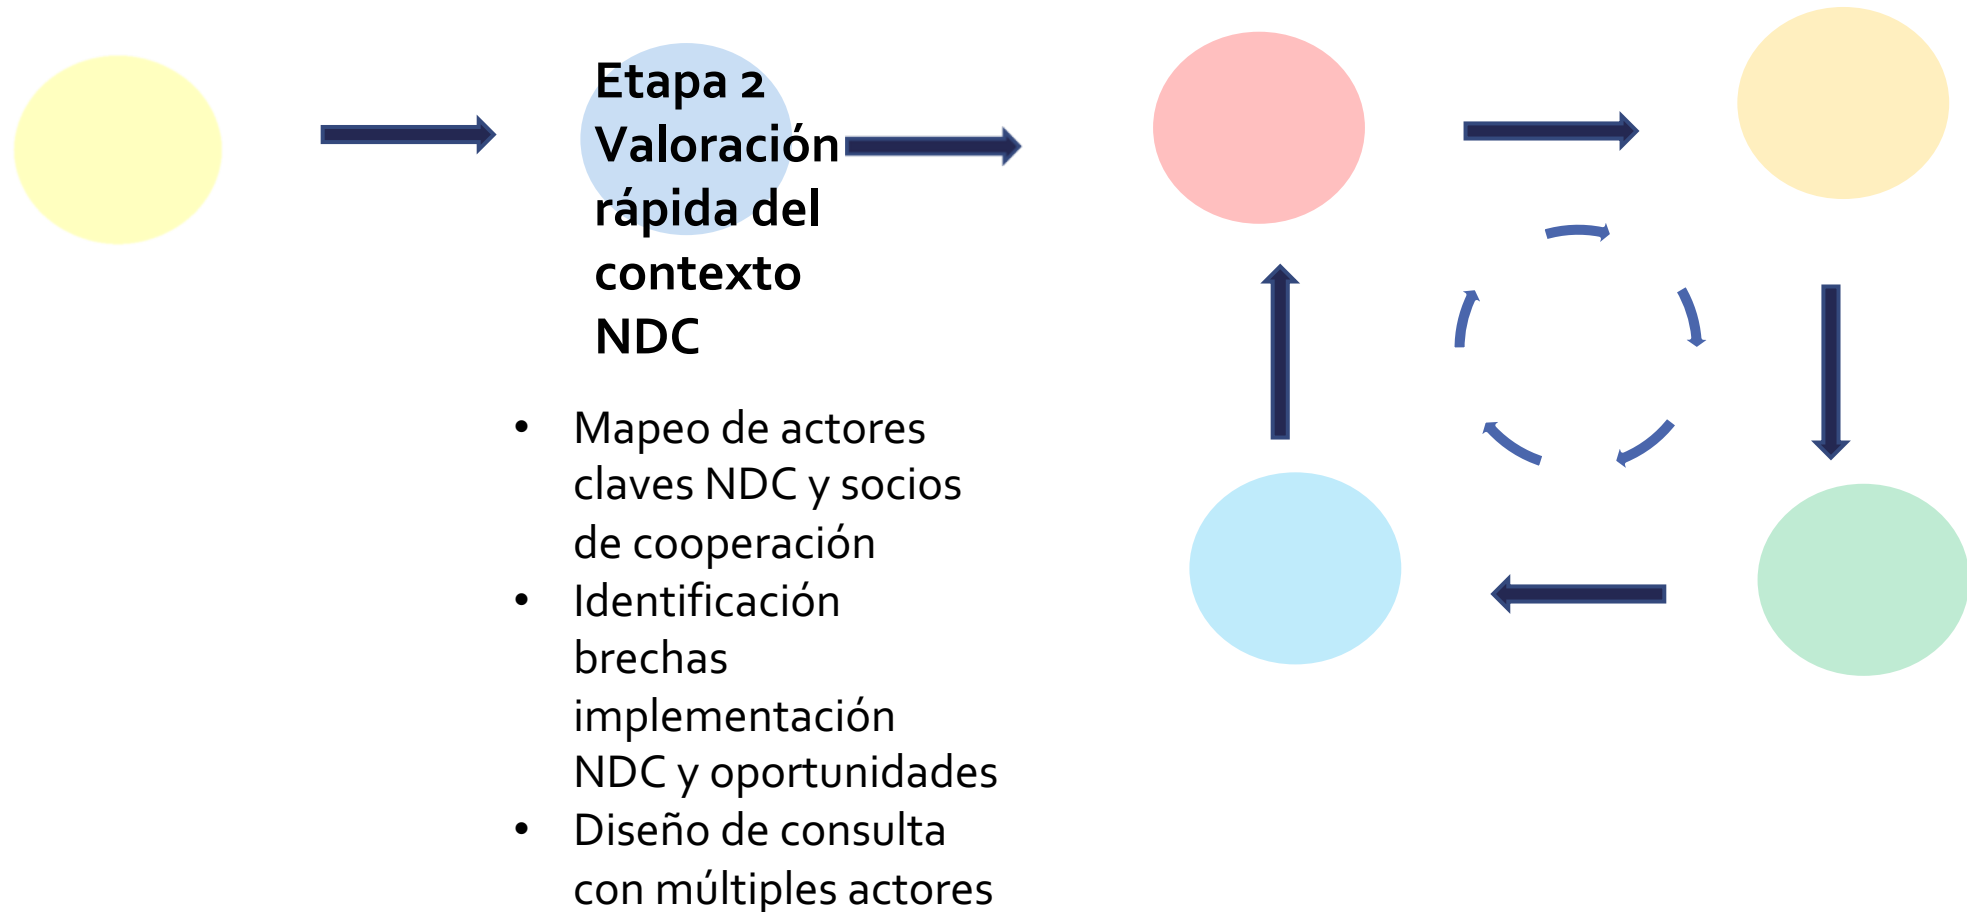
Etapa 2
Valoración rápida del contexto NDC

- Mapeo de actores claves NDC y socios de cooperación
- Identificación brechas implementación NDC y oportunidades
- Diseño de consulta con múltiples actores